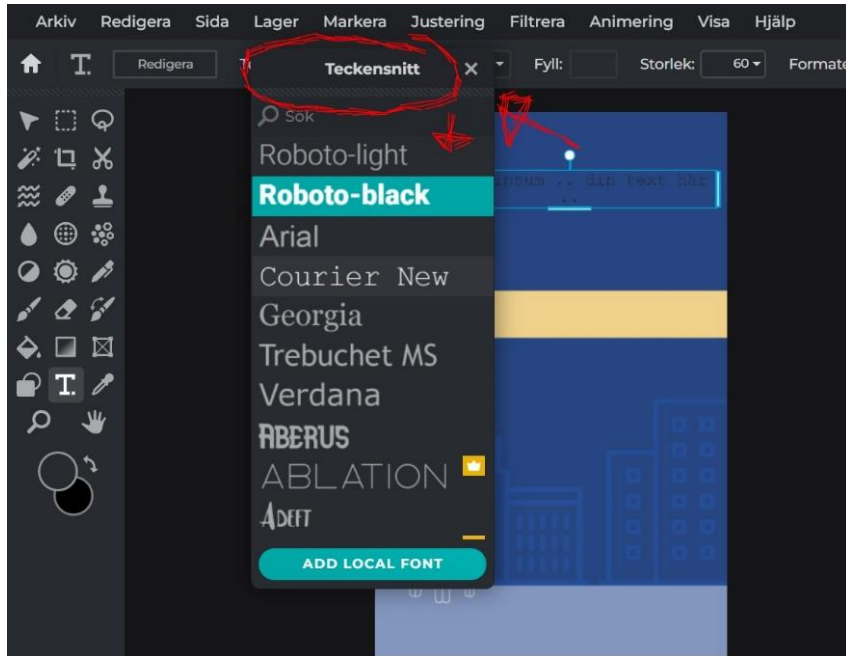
Arkiv Redigera Sida Lager Markera Justering Filtrera Animering Visa Hjälp

Redigera Te Teckensnitt × Fyll: Storlek: 60 Formate

Sök
Roboto-light
Roboto-black
Arial
Courier New
Georgia
Trebuchet MS
Verdana
ABERUS
ABLATION
ADEFT
ADD LOCAL FONT

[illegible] ipsum .. din text här